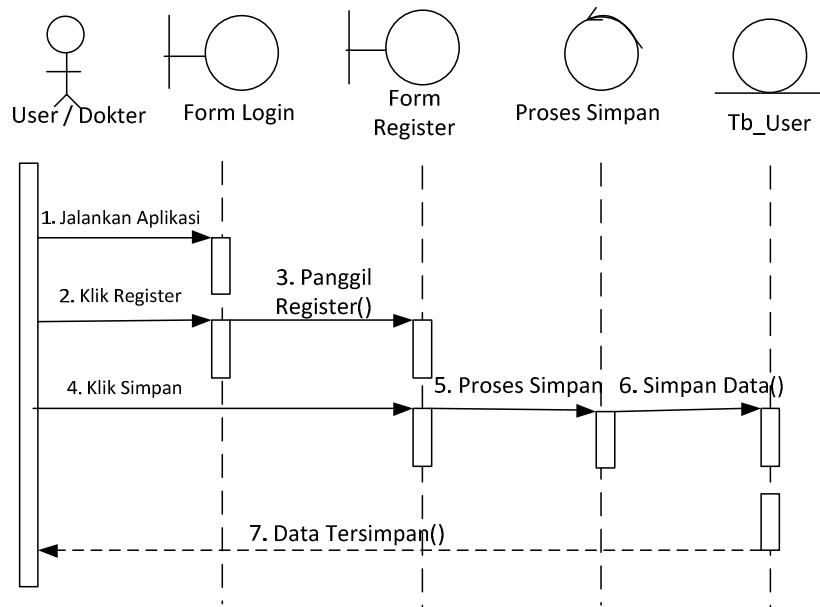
User / Dokter

Form Login

Form Register

Proses Simpan

Tb_User

1. Jalankan Aplikasi

2. Klik Register

3. Panggil Register()

4. Klik Simpan

5. Proses Simpan

6. Simpan Data()

7. Data Tersimpan()